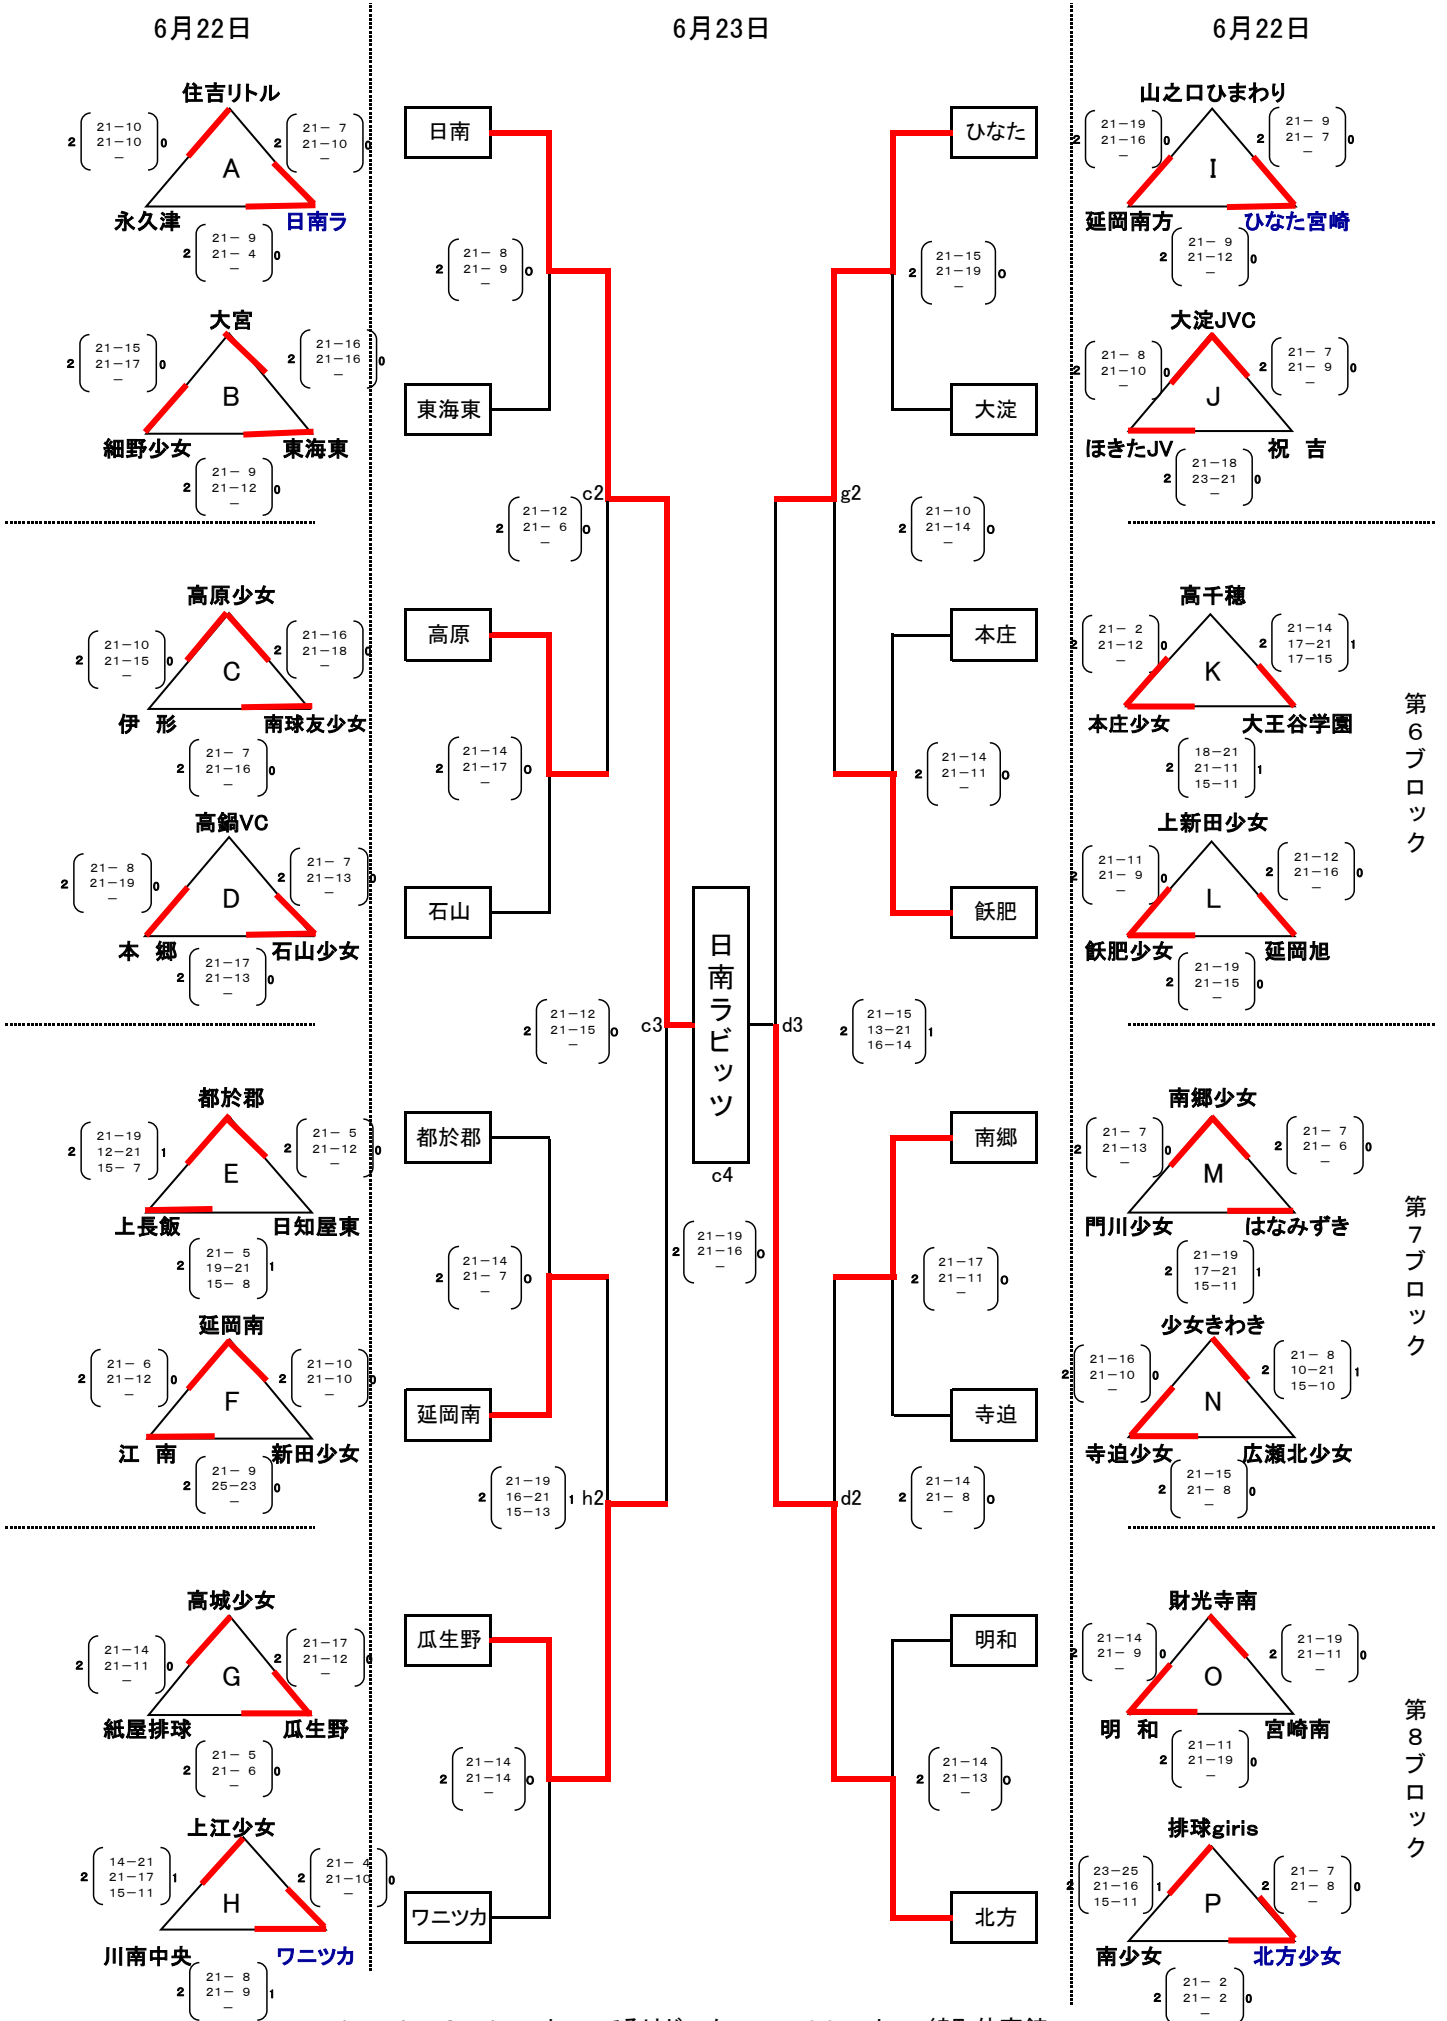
6月22日

6月23日

6月22日

住吉リトル
2 21−10 21−10 − 0
2 21− 7 21−10 − 0
A
永久津
日南ラ
2 21− 9 21− 4 − 0

大宮
2 21−15 21−17 − 0
2 21−16 21−16 − 0
B
細野少女
東海東
2 21− 9 21−12 − 0

高原少女
2 21−10 21−15 − 0
2 21−16 21−18 − 0
C
伊 形
南球友少女
2 21− 7 21−16 − 0

高鍋VC
2 21− 8 21−19 − 0
2 21− 7 21−13 − 0
D
本 郷
石山少女
2 21−17 21−13 − 0

都於郡
2 21−19 12−21 15− 7 1
2 21− 5 21−12 − 0
E
上長飯
日知屋東
2 21− 5 19−21 15− 8 1

延岡南
2 21− 6 21−12 − 0
2 21−10 21−10 − 0
F
江 南
新田少女
2 21− 9 25−23 − 0

高城少女
2 21−14 21−11 − 0
2 21−17 21−12 − 0
G
紙屋排球
瓜生野
2 21− 5 21− 6 − 0

上江少女
2 14−21 21−17 15−11 1
2 21− 4 21−10 − 0
H
川南中央
ワニツカ
2 21− 8 21− 9 − 1

日南
2 21− 8 21− 9 − 0
東海東
c2
2 21−12 21− 6 − 0
高原
2 21−14 21−17 − 0
石山
2 21−12 21−15 − 0
c3
都於郡
2 21−14 21− 7 − 0
延岡南
2 21−19 16−21 15−13 1
h2
瓜生野
2 21−14 21−14 − 0
ワニツカ

日南ラビッツ
c4
d3
2 21−15 13−21 16−14 1
2 21−19 21−16 − 0

ひなた
2 21−15 21−19 − 0
大淀
g2
2 21−10 21−14 − 0
本庄
2 21−14 21−11 − 0
飫肥
南郷
2 21−17 21−11 − 0
寺迫
d2
2 21−14 21− 8 − 0
明和
2 21−14 21−13 − 0
北方

山之口ひまわり
2 21−19 21−16 − 0
2 21− 9 21− 7 − 0
I
延岡南方
ひなた宮崎
2 21− 9 21−12 − 0

大淀JVC
2 21− 8 21−10 − 0
2 21− 7 21− 9 − 0
J
ほきたJV
祝 吉
2 21−18 23−21 − 0

高千穂
2 21− 2 21−12 − 0
2 21−14 17−21 17−15 1
K
本庄少女
大王谷学園
2 18−21 21−11 15−11 1

上新田少女
2 21−11 21− 9 − 0
2 21−12 21−16 − 0
L
飫肥少女
延岡旭
2 21−19 21−15 − 0

南郷少女
2 21− 7 21−13 − 0
2 21− 7 21− 6 − 0
M
門川少女
はなみずき
2 21−19 17−21 15−11 1

少女きわき
2 21−16 21−10 − 0
2 21− 8 10−21 15−10 1
N
寺迫少女
広瀬北少女
2 21−15 21− 8 − 0

財光寺南
2 21−14 21− 9 − 0
2 21−19 21−11 − 0
O
明 和
宮崎南
2 21−11 21−19 − 0

排球giris
2 23−25 21−16 15−11 1
2 21− 7 21− 8 − 0
P
南少女
北方少女
2 21− 2 21− 2 − 0

第6ブロック
第7ブロック
第8ブロック